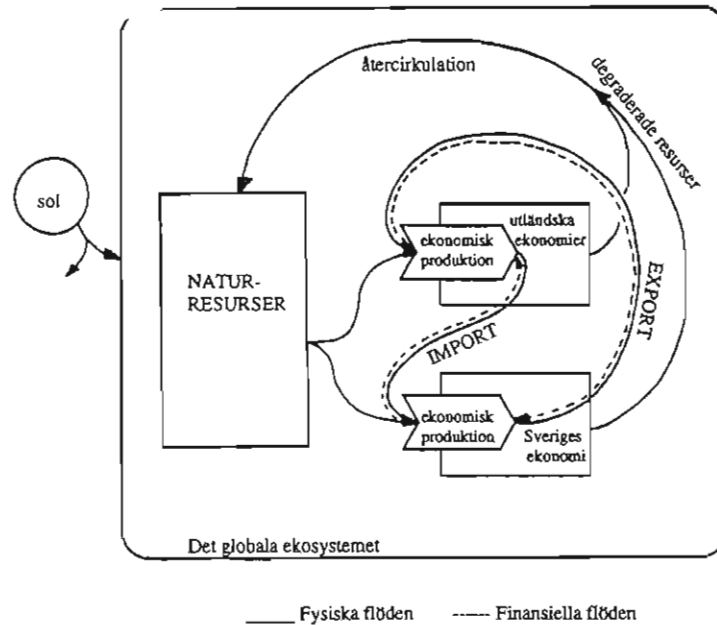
återcirkulation

degraderade resurser

sol

NATUR-RESURSER

utländska ekonomier

ekonomisk produktion

EXPORT

IMPORT

ekonomisk produktion

Sveriges ekonomi

Det globala ekosystemet

____ Fysiska flöden ------ Finansiella flöden